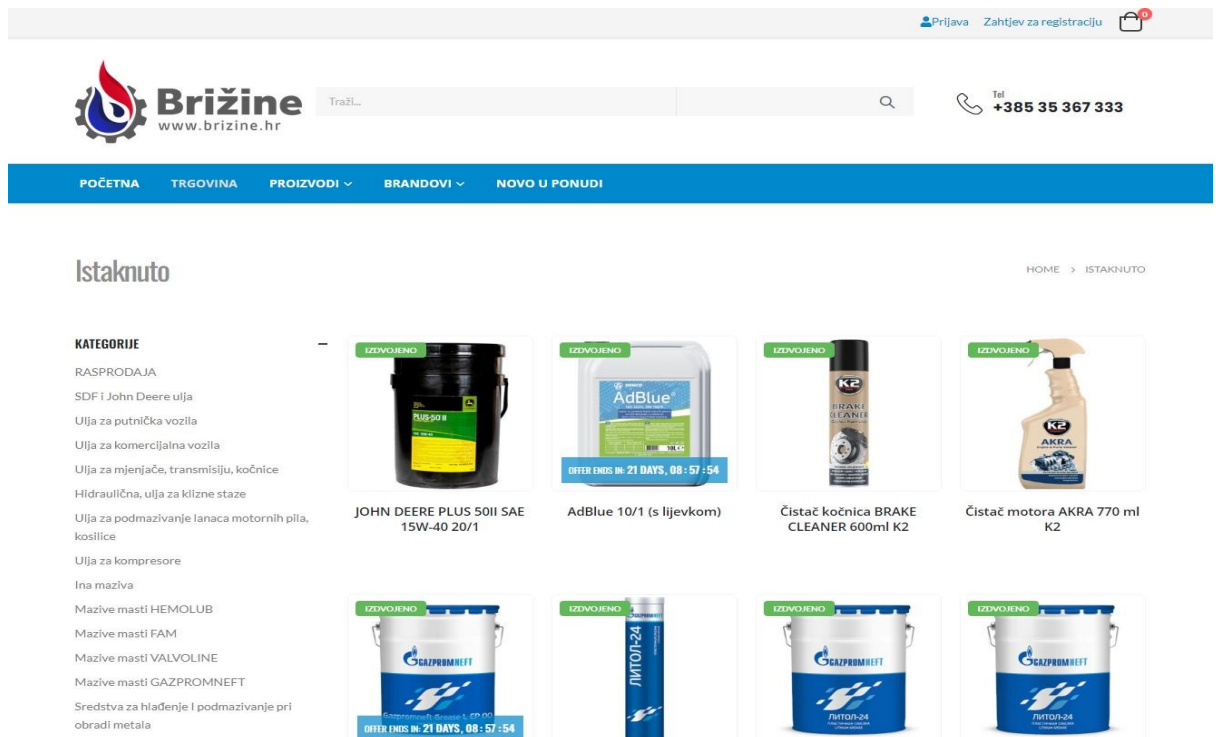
Prijava Zahtjev za registraciju 0

Brižine
www.brizine.hr

Traži...

Tel
+385 35 367 333

POČETNA TRGOVINA PROIZVODI BRANDOVI NOVO U PONUDI

Istaknuto

HOME > ISTAKNUTO

KATEGORIJE

RASPRODAJA
SDF i John Deere ulja
Ulja za putnička vozila
Ulja za komercijalna vozila
Ulja za mjenjače, transmisiju, kočnice
Hidraulična, ulja za klizne staze
Ulja za podmazivanje lanaca motornih pila, kosilice
Ulja za kompresore
Ina maziva
Mazive masti HEMOLUB
Mazive masti FAM
Mazive masti VALVOLINE
Mazive masti GAZPROMNEFT
Sredstva za hlađenje i podmazivanje pri obradi metala

IZDVOJENO
PLUS-50 II
JOHN DEERE PLUS 50II SAE 15W-40 20/1

IZDVOJENO
AdBlue
OFFER ENDS IN: 21 DAYS, 08 : 57 : 54
AdBlue 10/1 (s lijevkom)

IZDVOJENO
K2
BRAKE CLEANER
Čistač kočnica BRAKE CLEANER 600ml K2

IZDVOJENO
K2
AKRA
Čistač motora AKRA 770 ml K2

IZDVOJENO
GAZPROMNEFT
OFFER ENDS IN: 21 DAYS, 08 : 57 : 54

IZDVOJENO
ЛИТОЛ-24

IZDVOJENO
GAZPROMNEFT
ЛИТОЛ-24

IZDVOJENO
GAZPROMNEFT
ЛИТОЛ-24